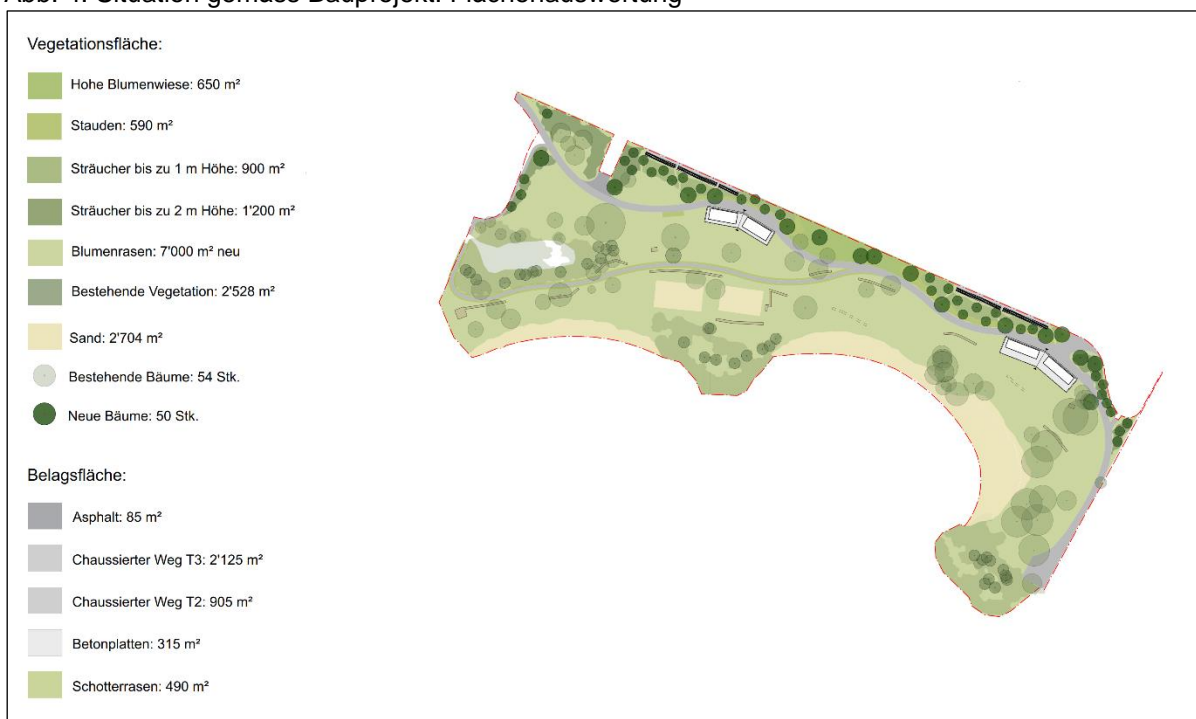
Abb. 4: Situation gemäss Bauprojekt: Flächenauswertung

Vegetationsfläche:

Hohe Blumenwiese: 650 m²

Stauden: 590 m²

Sträucher bis zu 1 m Höhe: 900 m²

Sträucher bis zu 2 m Höhe: 1'200 m²

Blumenrasen: 7'000 m² neu

Bestehende Vegetation: 2'528 m²

Sand: 2'704 m²

Bestehende Bäume: 54 Stk.

Neue Bäume: 50 Stk.

Belagsfläche:

Asphalt: 85 m²

Chaussierter Weg T3: 2'125 m²

Chaussierter Weg T2: 905 m²

Betonplatten: 315 m²

Schotterrasen: 490 m²